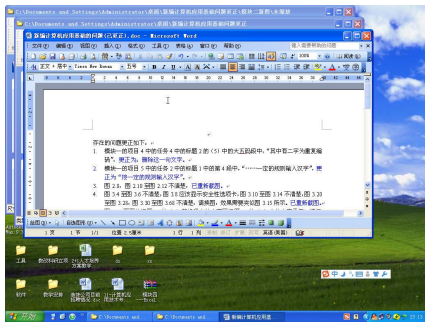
C:\Documents and Settings\Administrator\桌面\新编计算机应用基础问题更正\模块二套件\关键版
C:\Documents and Settings\Administrator\桌面\新编计算机应用基础问题更正\模块二套件
新编计算机应用基础问题(已更正).doc - Microsoft Word
文件(F) 编辑(E) 视图(V) 插入(I) 格式(O) 工具(T) 表格(A) 窗口(W) 帮助(H)
正文 + 首行 Times New Roman 五号

存在的问题更正如下：
1. 模块一项目 4 中的标题 2 的（5）中的大五四段中，"其中有二字为重复编码"，更正为：删除这一句文字。
2. 模块一项目 5 中的任务 2 中的标题 1 中的第 4 题中，"……定的规则输入汉字"，更正为 "按一定的规则输入汉字"。
3. 图 2.9、图 2.10 至图 2.12 不清楚，已重新截图。
4. 图 3.4 至图 3.6 不清楚，图 3.8 应该显示安全性选项卡，图 3.10 至图 3.14 不清楚，图 3.20 至图 3.25，图 3.30 至图 3.60 不清楚，请调整，效果需要实现图 3.15 所示，已重新截图。

工具 数码相机应用 2012年 计算机应用
软件 数学比赛 微信公众号 计算机应用基础 模块四
开始 C:\Documents and... C:\Documents and... 新编计算机应用基...